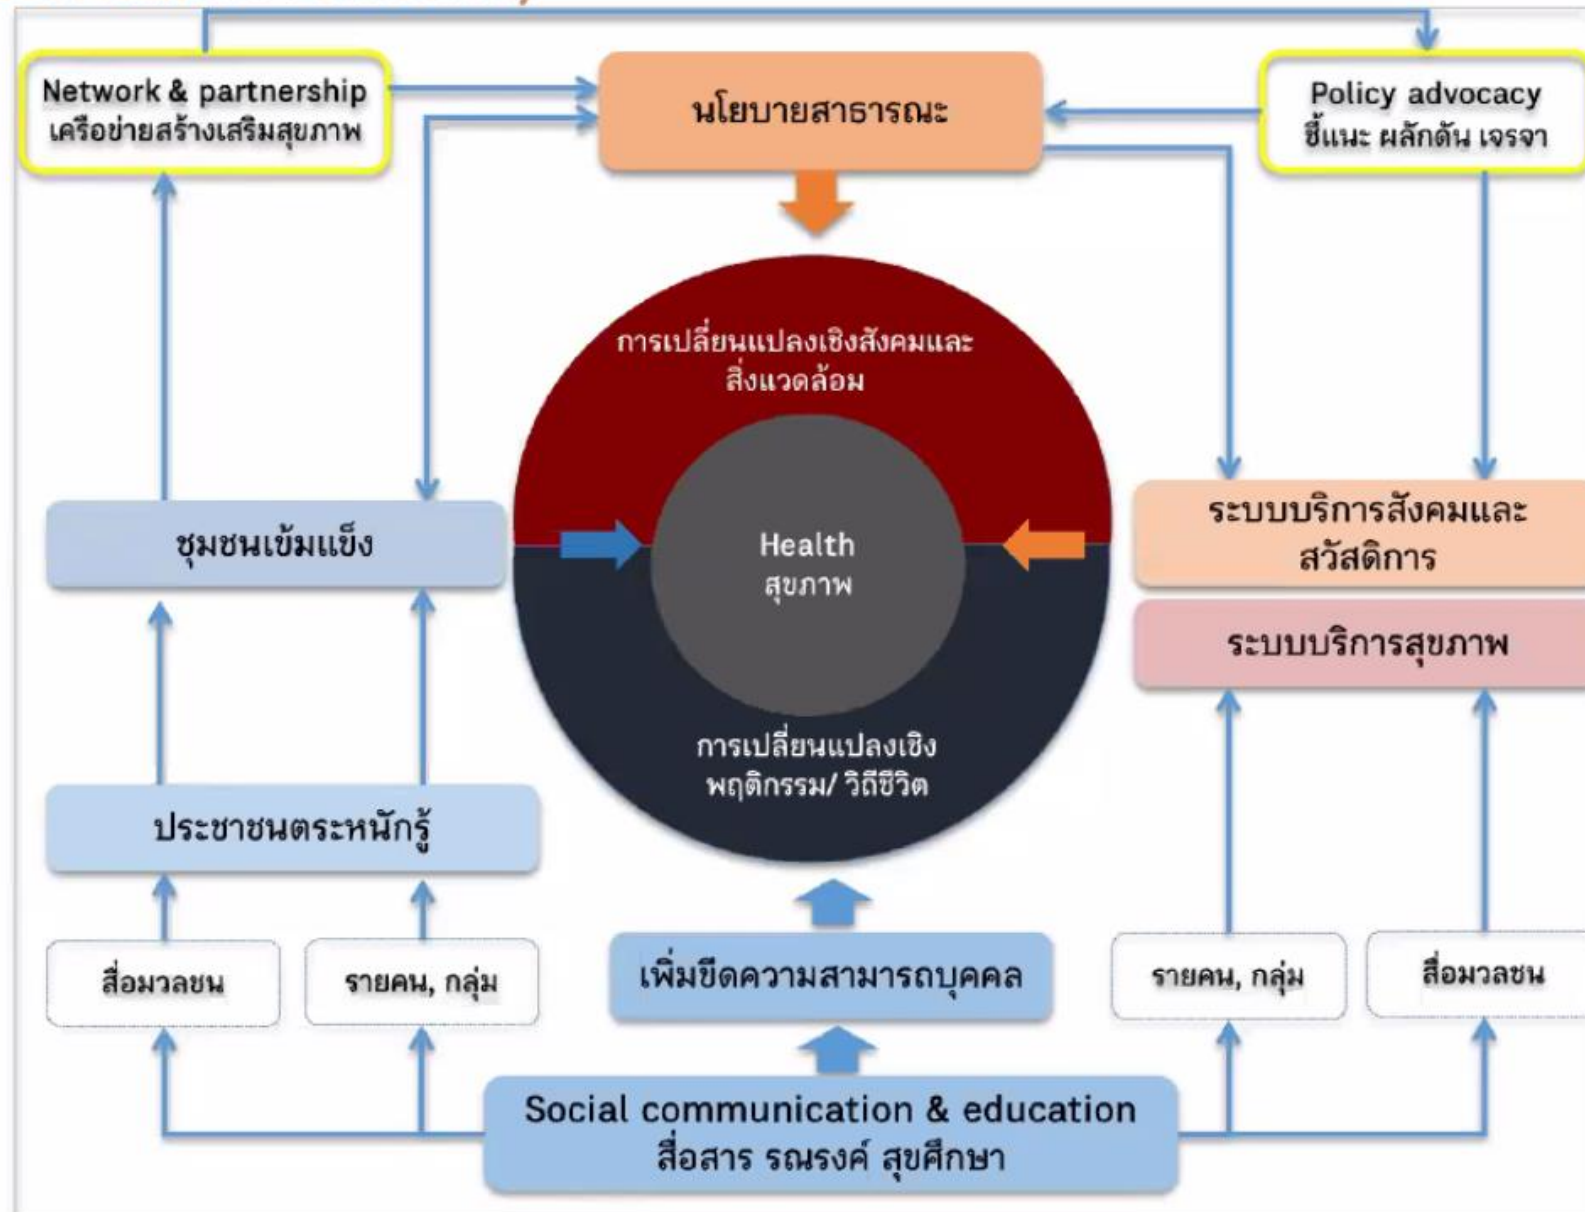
Network & partnership
เครือข่ายสร้างเสริมสุขภาพ

นโยบายสาธารณะ

Policy advocacy
ชี้แนะ ผลักดัน เจรจา

การเปลี่ยนแปลงเชิงสังคมและสิ่งแวดล้อม

Health
สุขภาพ

การเปลี่ยนแปลงเชิงพฤติกรรม/ วิถีชีวิต

ชุมชนเข้มแข็ง

ระบบบริการสังคมและสวัสดิการ

ระบบบริการสุขภาพ

ประชาชนตระหนักรู้

สื่อมวลชน

รายคน, กลุ่ม

เพิ่มขีดความสามารถบุคคล

รายคน, กลุ่ม

สื่อมวลชน

Social communication & education
สื่อสาร รณรงค์ สุขศึกษา